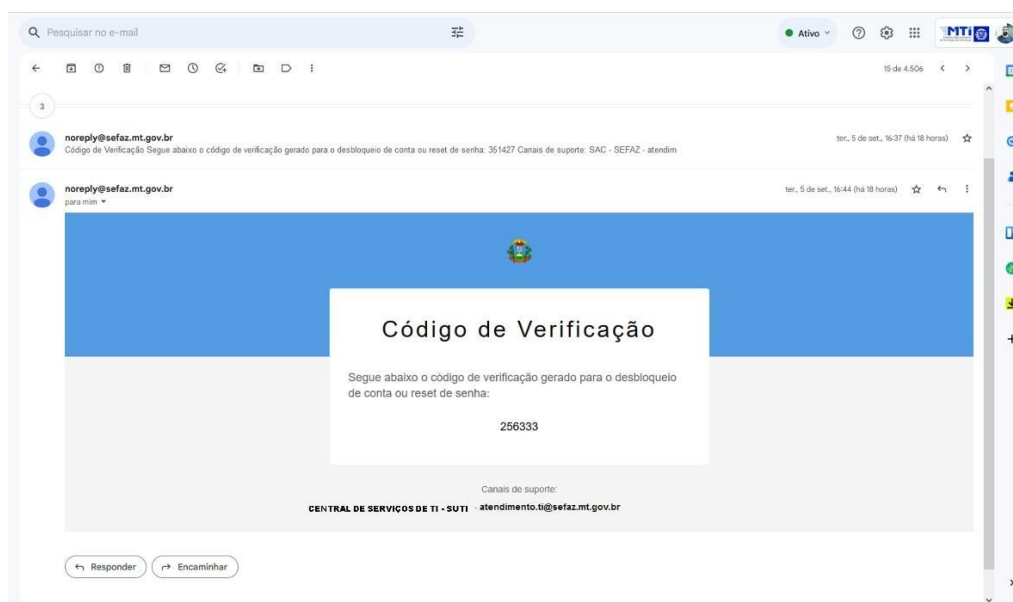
Pesquisar no e-mail

Ativo

MTI

15 de 4.506

3

noreply@sefaz.mt.gov.br
Código de Verificação Segue abaixo o código de verificação gerado para o desbloqueio de conta ou reset de senha: 351427 Canais de suporte: SAC - SEFAZ - atendim

ter., 5 de set., 16:37 (há 18 horas)

noreply@sefaz.mt.gov.br
para mim

ter., 5 de set., 16:44 (há 18 horas)

Código de Verificação

Segue abaixo o código de verificação gerado para o desbloqueio de conta ou reset de senha:

256333

Canais de suporte:

CENTRAL DE SERVIÇOS DE TI - SUTI - atendimento.ti@sefaz.mt.gov.br

Responder

Encaminhar